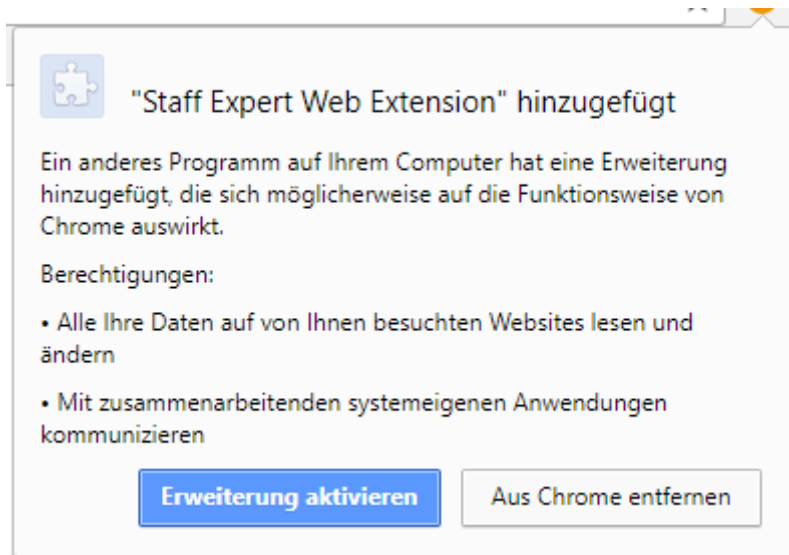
"Staff Expert Web Extension" hinzugefügt

Ein anderes Programm auf Ihrem Computer hat eine Erweiterung hinzugefügt, die sich möglicherweise auf die Funktionsweise von Chrome auswirkt.

Berechtigungen:

• Alle Ihre Daten auf von Ihnen besuchten Websites lesen und ändern

• Mit zusammenarbeitenden systemeigenen Anwendungen kommunizieren

Erweiterung aktivieren

Aus Chrome entfernen